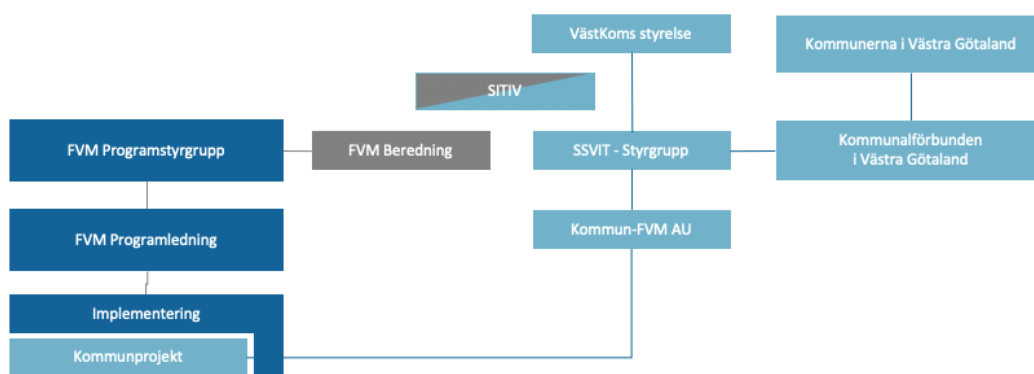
VästKoms styrelse

Kommunerna i Västra Götaland

SITIV

FVM Programstyrgrupp

FVM Beredning

SSVIT - Styrgrupp

Kommunalförbunden i Västra Götaland

FVM Programledning

Kommun-FVM AU

Implementering

Kommunprojekt